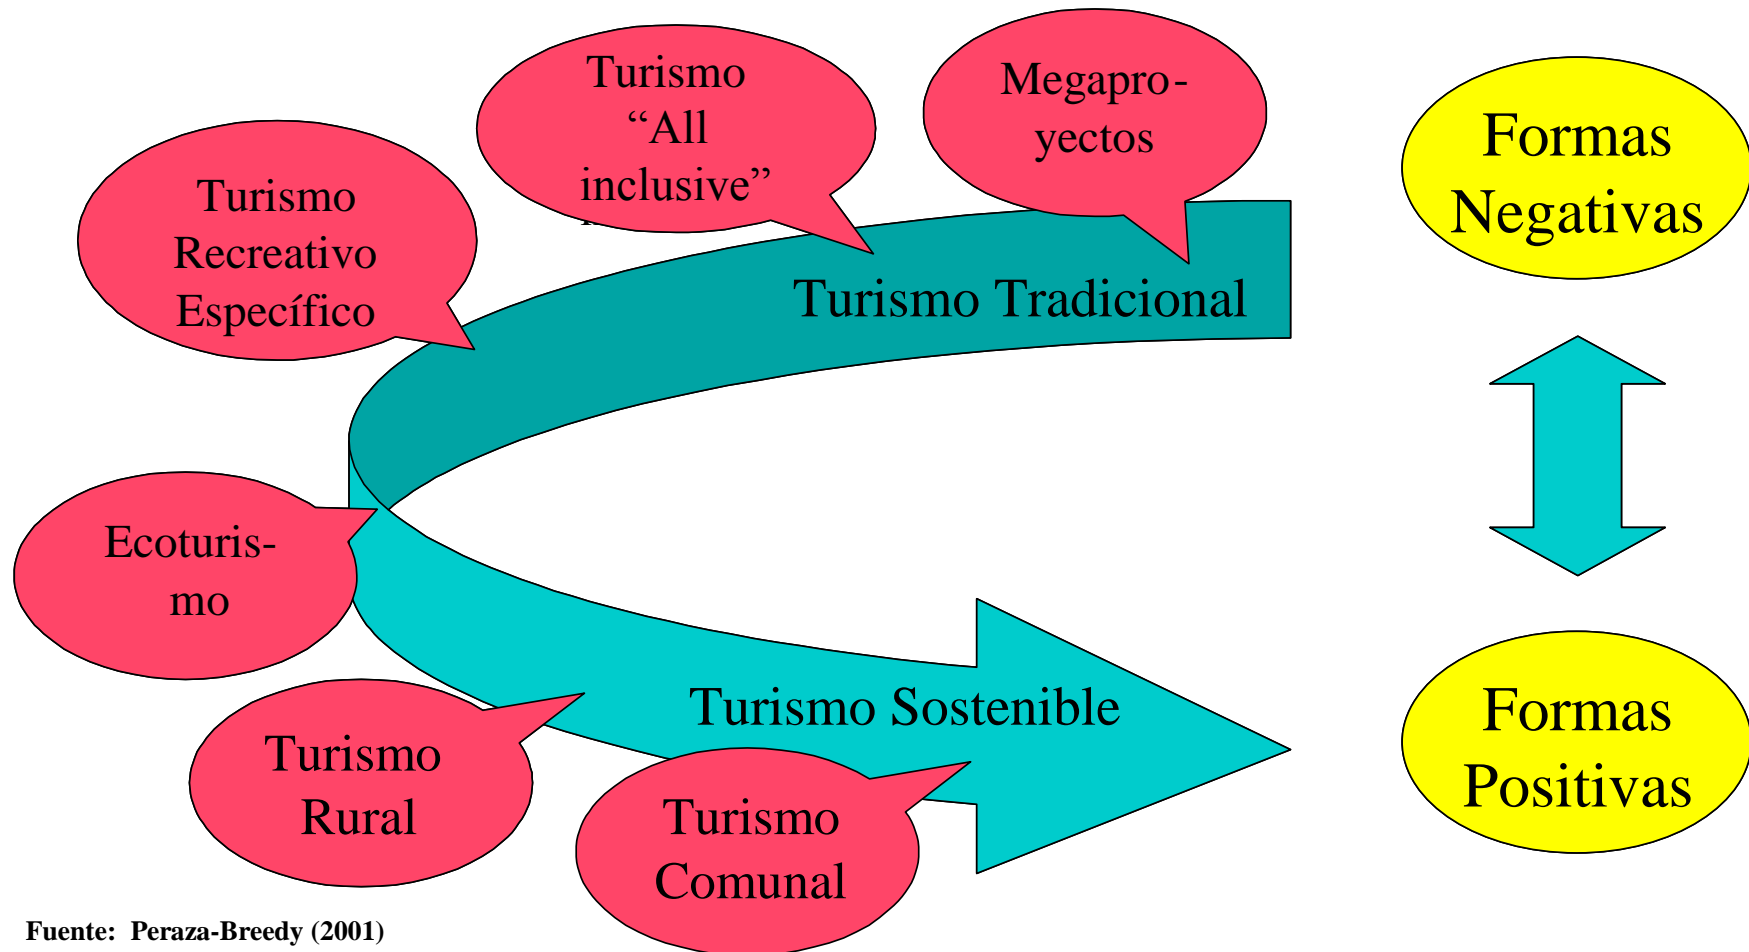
Turismo Recreativo Específico

Turismo "All inclusive"

Megaproyectos

Formas Negativas

Turismo Tradicional

Ecoturismo

Turismo Sostenible

Turismo Rural

Turismo Comunal

Formas Positivas

Fuente: Peraza-Breedy (2001)